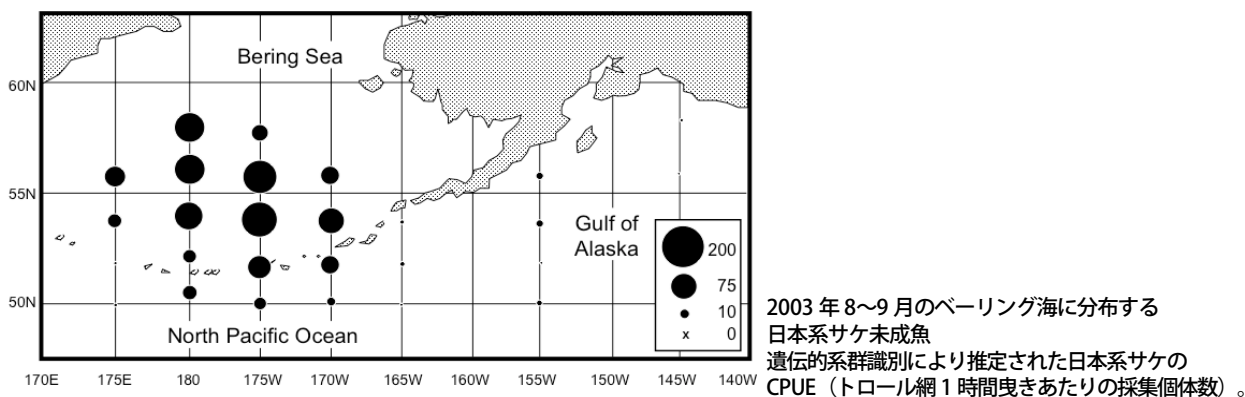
60N

55N

50N

Bering Sea

Gulf of Alaska

North Pacific Ocean

200
75
10
x 0

170E 175E 180 175W 170W 165W 160W 155W 150W 145W 140W

2003 年 8〜9 月のベーリング海に分布する日本系サケ未成魚
遺伝的系群識別により推定された日本系サケの CPUE（トロール網 1 時間曳きあたりの採集個体数）。